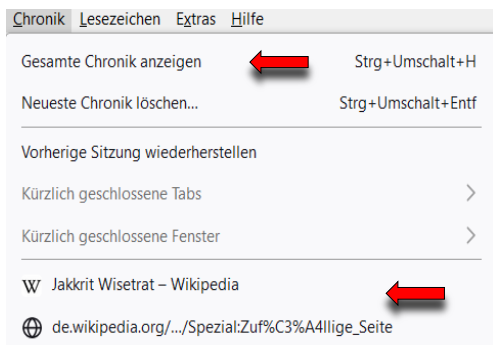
Chronik Lesezeichen Extras Hilfe

Gesamte Chronik anzeigen Strg+Umschalt+H

Neueste Chronik löschen... Strg+Umschalt+Entf

Vorherige Sitzung wiederherstellen

Kürzlich geschlossene Tabs

Kürzlich geschlossene Fenster

W Jakkrit Wisetrat – Wikipedia

de.wikipedia.org/.../Spezial:Zuf%C3%A4llige_Seite